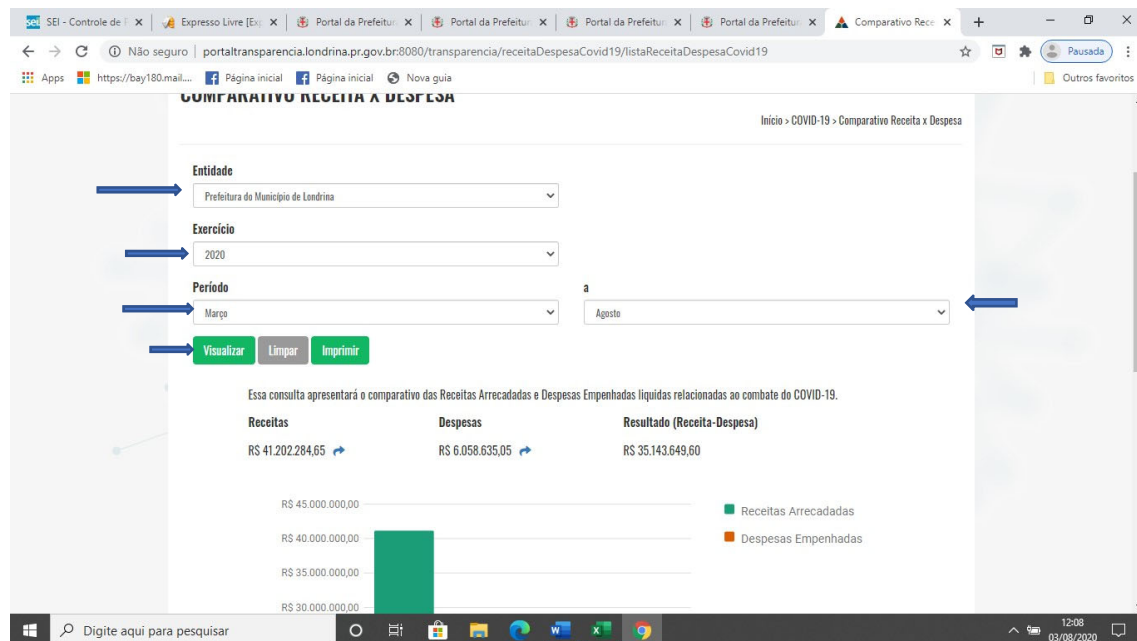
SEI - Controle de | Expresso Livre [Ex | Portal da Prefeitu | Portal da Prefeitu | Portal da Prefeitu | Portal da Prefeitu | Comparativo Rece

Não seguro | portaltransparencia.londrina.pr.gov.br:8080/transparencia/receitaDespesaCovid19/listaReceitaDespesaCovid19

Pausada

Apps https://bay180.mail.... Página inicial Página inicial Nova guia Outros favoritos

COMPARATIVO RECEITA X DESPESA

Início > COVID-19 > Comparativo Receita x Despesa

Entidade

Prefeitura do Município de Londrina

Exercício

2020

Período

Março

a

Agosto

Visualizar Limpar Imprimir

Essa consulta apresentará o comparativo das Receitas Arrecadadas e Despesas Empenhadas liquidas relacionadas ao combate do COVID-19.

| Receitas | Despesas | Resultado (Receita-Despesa) |
|---|---|---|
| R$ 41.202.284,65 | R$ 6.058.635,05 | R$ 35.143.649,60 |

R$ 45.000.000,00

R$ 40.000.000,00

R$ 35.000.000,00

R$ 30.000.000,00

Receitas Arrecadadas

Despesas Empenhadas

Digite aqui para pesquisar

12:08
03/08/2020